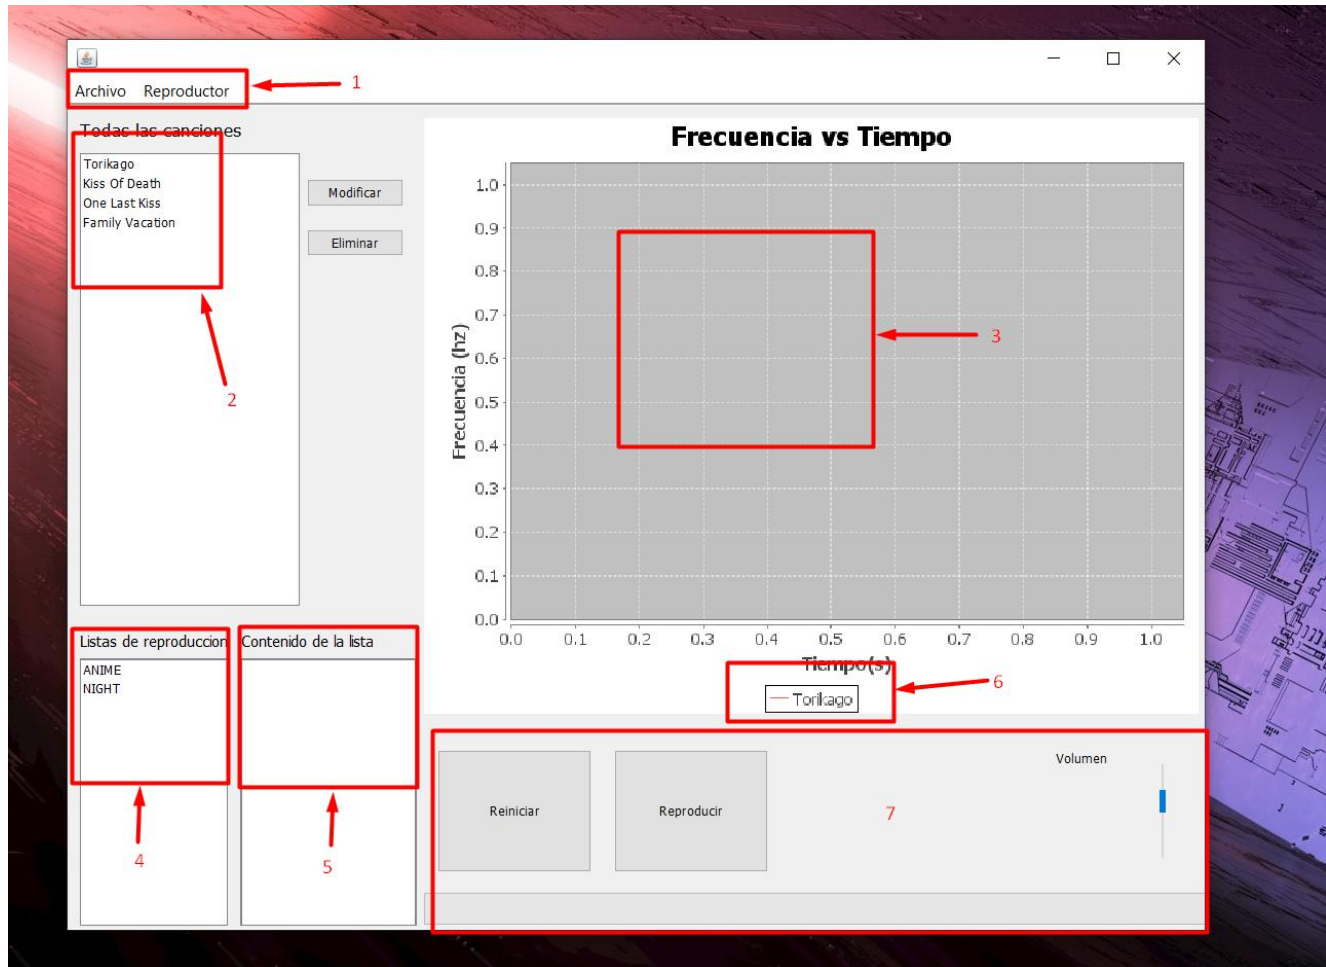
Archivo Reproductor

1

Todas las canciones

Torikago
Kiss Of Death
One Last Kiss
Family Vacation

Modificar

Eliminar

2

Frecuencia vs Tiempo

1.0
0.9
0.8
0.7
0.6
0.5
0.4
0.3
0.2
0.1
0.0

Frecuencia (hz)

3

0.0 0.1 0.2 0.3 0.4 0.5 0.6 0.7 0.8 0.9 1.0

Tiempo(s)

Torikago

6

Listas de reproduccion

ANIME
NIGHT

Contenido de la lista

4

5

Reiniciar

Reproducir

7

Volumen